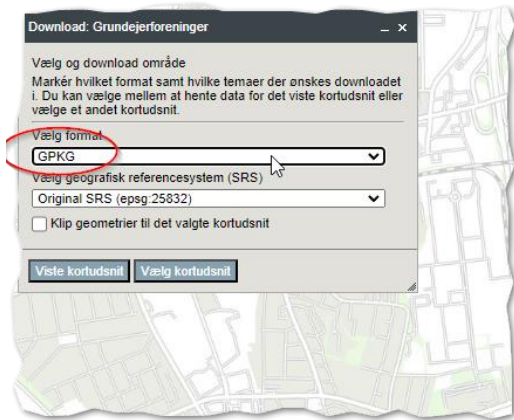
Download: Grundejerforeninger _ ×

Vælg og download område
Markér hvilket format samt hvilke temaer der ønskes downloadet i. Du kan vælge mellem at hente data for det viste kortudsnit eller vælge et andet kortudsnit.

Vælg format
GPKG
Vælg geografisk referencesystem (SRS)
Original SRS (epsg:25832)
Klip geometrier til det valgte kortudsnit

Viste kortudsnit Vælg kortudsnit